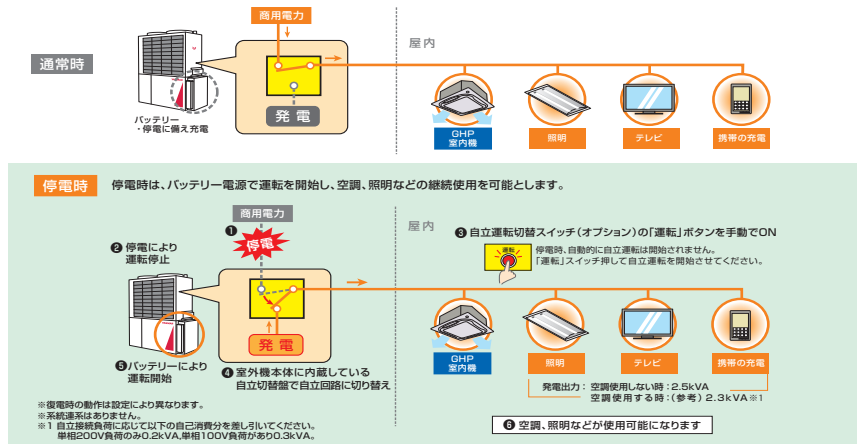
商用電力

通常時

バッテリー
・停電に備え充電

発 電

屋内

GHP
室内機

照明

テレビ

携帯の充電

停電時　停電時は、バッテリー電源で運転を開始し、空調、照明などの継続使用を可能とします。

商用電力

❶ 停電

❷ 停電により運転停止

屋内

❸ 自立運転切替スイッチ（オプション）の「運転」ボタンを手動でON

運転

停電時、自動的に自立運転は開始されません。
「運転」スイッチ押して自立運転を開始させてください。

❺ バッテリーにより運転開始

発 電

❹ 室外機本体に内蔵している自立切替盤で自立回路に切り替え

GHP
室内機

照明

テレビ

携帯の充電

発電出力：空調使用しない時：2.5kVA
空調使用する時：（参考）2.3kVA※1

※復電時の動作は設定により異なります。
※系統連系はありません。
※1 自立接続負荷に応じて以下の自己消費分を差し引いてください。
単相200V負荷のみ0.2kVA,単相100V負荷ありも0.3kVA。

❻ 空調、照明などが使用可能になります